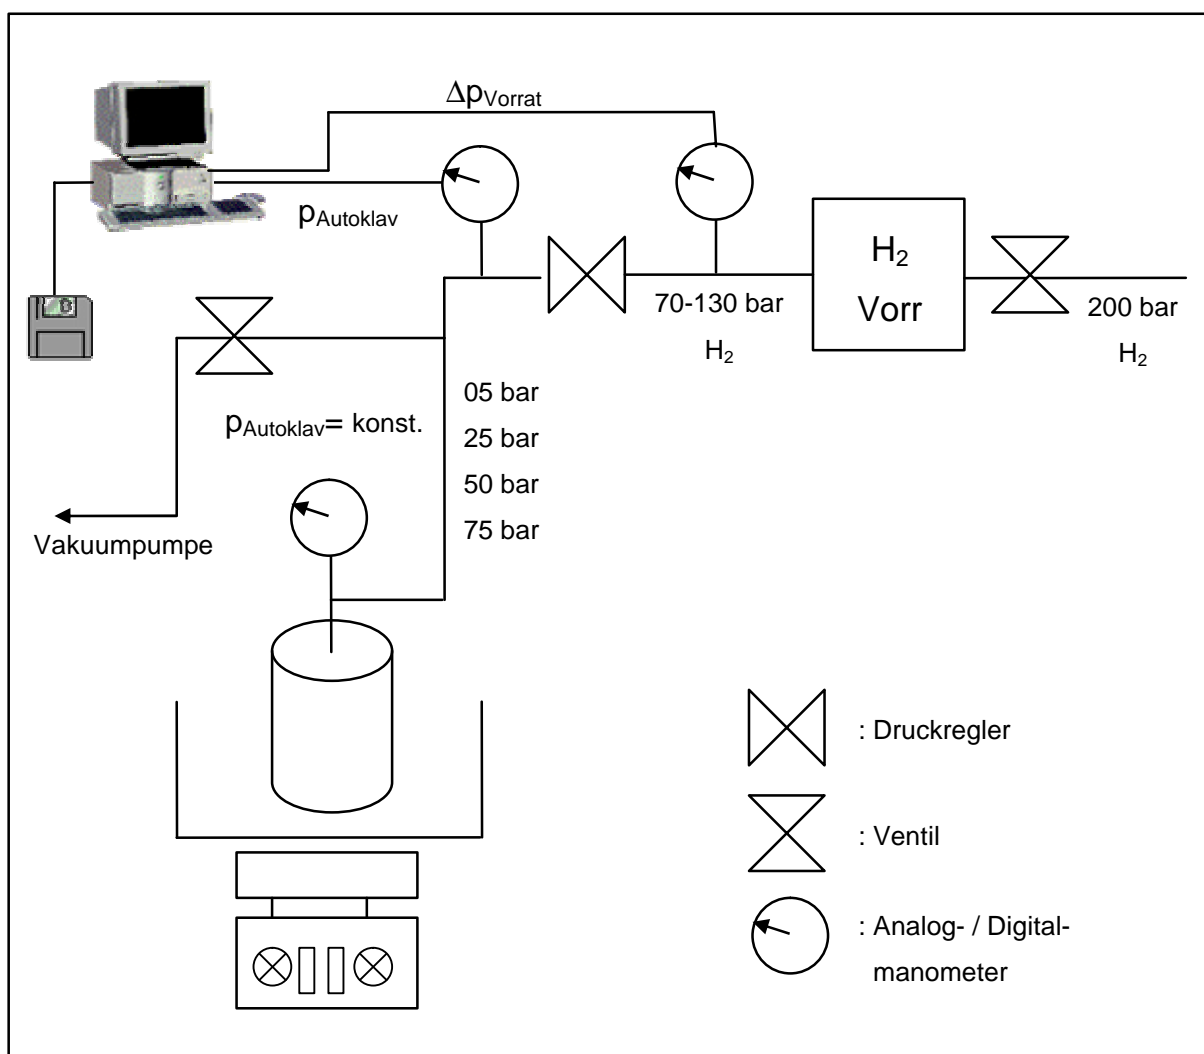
$\Delta p_{Vorrat}$

$p_{Autoklav}$

$H_2$
Vorr

70-130 bar
$H_2$

200 bar
$H_2$

05 bar
25 bar
50 bar
75 bar

$p_{Autoklav}$= konst.

Vakuumpumpe

: Druckregler

: Ventil

: Analog- / Digitalmanometer